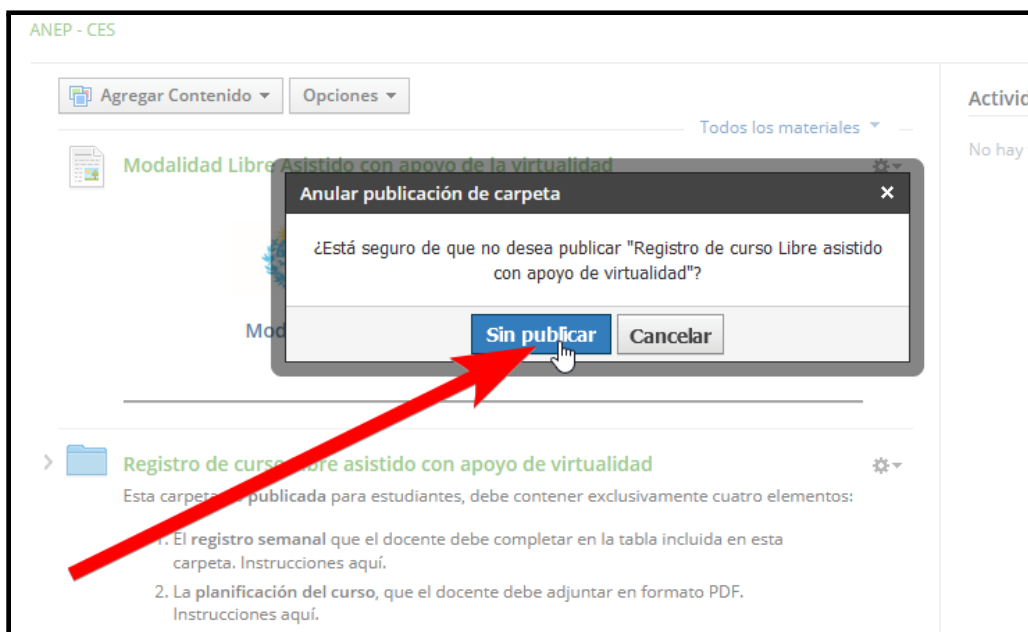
ANEP - CES

Agregar Contenido ▾ Opciones ▾

Todos los materiales

Activid

No hay

Modalidad Libre Asistido con apoyo de la virtualidad

Mod

Anular publicación de carpeta ×

¿Está seguro de que no desea publicar "Registro de curso Libre asistido con apoyo de virtualidad"?

Sin publicar Cancelar

Registro de curso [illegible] asistido con apoyo de virtualidad

Esta carpeta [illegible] publicada para estudiantes, debe contener exclusivamente cuatro elementos:

1. El registro semanal que el docente debe completar en la tabla incluida en esta carpeta. Instrucciones aquí.

2. La planificación del curso, que el docente debe adjuntar en formato PDF. Instrucciones aquí.